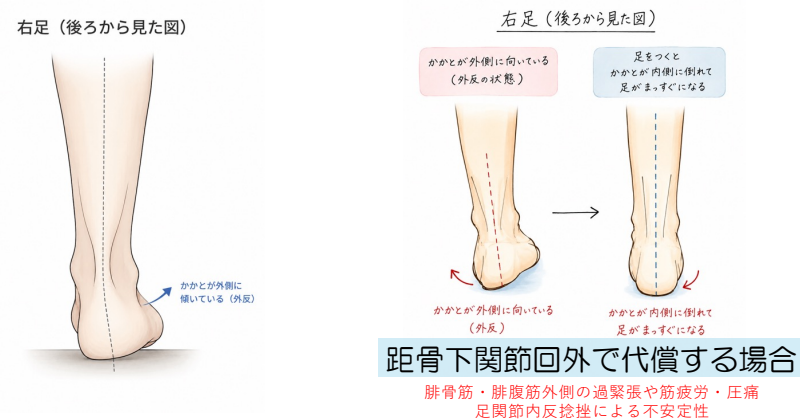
右足（後ろから見た図）

かかとが外側に傾いている（外反）

右足（後ろから見た図）

かかとが外側に向いている（外反の状態）

足をつくとかかとが内側に倒れて足がまっすぐになる

かかとが外側に向いている（外反）

かかとが内側に倒れて足がまっすぐになる

距骨下関節回外で代償する場合

腓骨筋・腓腹筋外側の過緊張や筋疲労・圧痛
足関節内反捻挫による不安定性